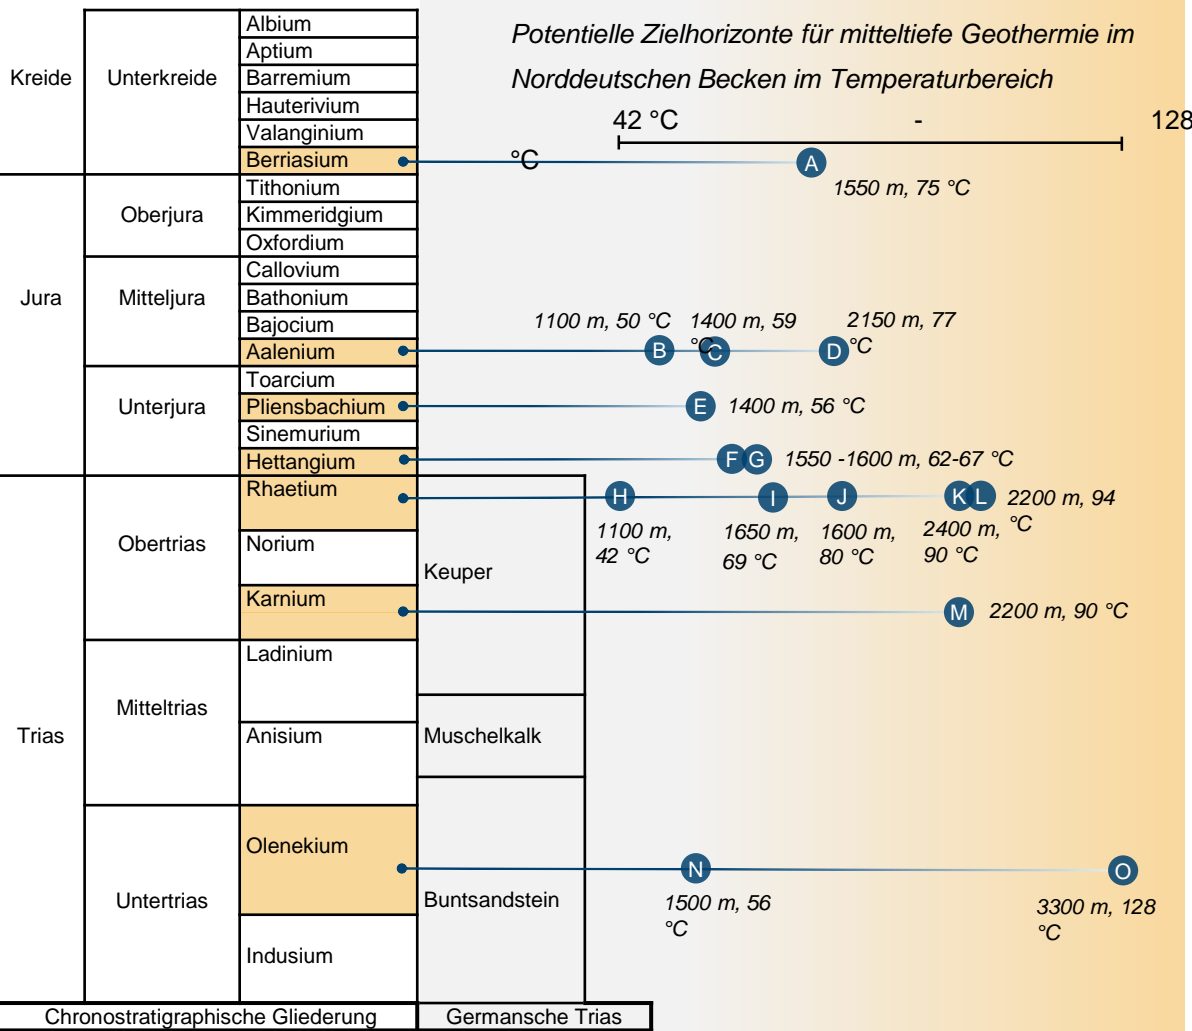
Kreide

Unterkreide

Albium
Aptium
Barremium
Hauterivium
Valanginium
Berriasium

Potentielle Zielhorizonte für mitteltiefe Geothermie im Norddeutschen Becken im Temperaturbereich

42 °C - 128 °C

A
1550 m, 75 °C

Jura

Oberjura

Tithonium
Kimmeridgium
Oxfordium

Mitteljura

Callovium
Bathonium
Bajocium
Aalenium

1100 m, 50 °C
1400 m, 59 °C
2150 m, 77 °C
B C D

Unterjura

Toarcium
Pliensbachium
Sinemurium
Hettangium

E 1400 m, 56 °C

F G 1550 -1600 m, 62-67 °C

Trias

Obertrias

Rhaetium

H I J K L
2200 m, 94 °C
1100 m, 42 °C
1650 m, 69 °C
1600 m, 80 °C
2400 m, 90 °C

Norium
Keuper
Karnium

M 2200 m, 90 °C

Mitteltrias

Ladinium
Anisium
Muschelkalk

Untertrias

Olenekium
Buntsandstein
Indusium

N
1500 m, 56 °C
O
3300 m, 128 °C

Chronostratigraphische Gliederung
Germansche Trias